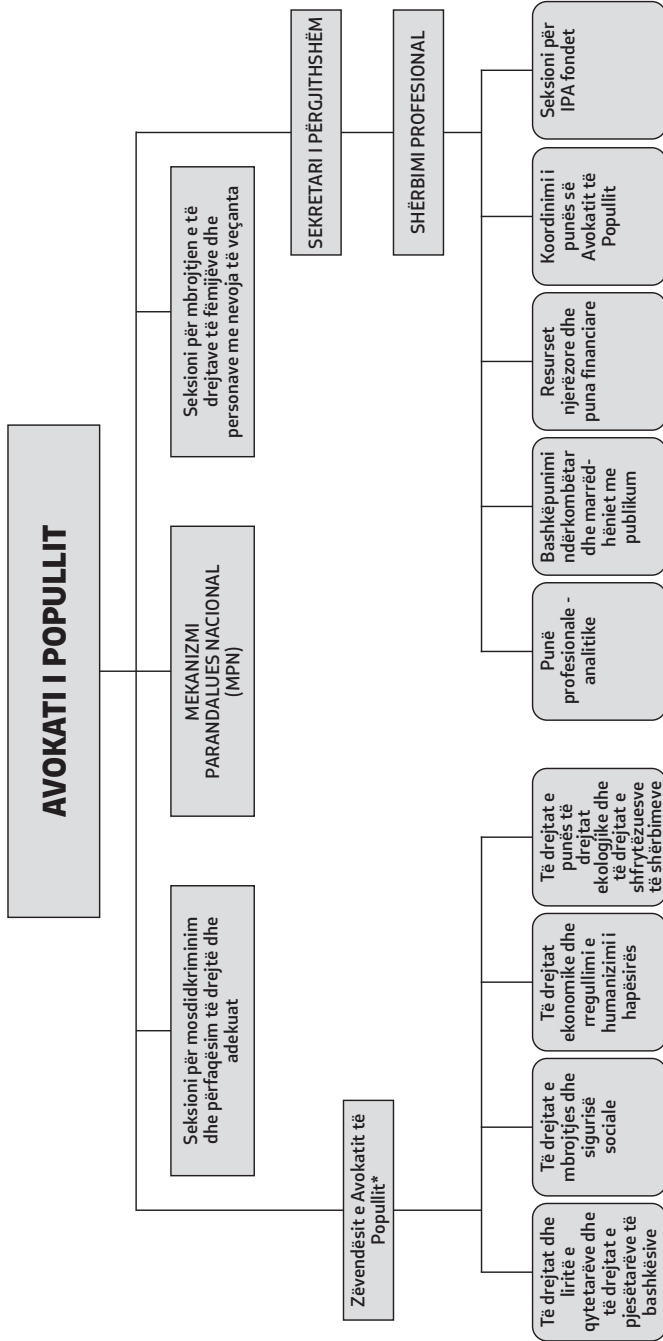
AVOKATI I POPULLIT

Zëvendësit e Avokatit të Popullit*

Të drejtat dhe liritë e qytetarëve dhe të drejtat e pjesëtarëve të bashkësive

Të drejtat e mbrojtjes dhe sigurisë sociale

Të drejtat ekonomike dhe rregullimi e humanizimi i hapësirës

Të drejtat e punës të drejtat ekologjike dhe të drejtat e shfrytëzuesve të shërbimeve

Seksioni për mosdidkriminim dhe përfaqësim të drejtë dhe adekuat

MEKANIZMI PARANDALUES NACIONAL (MPN)

Seksioni për mbrojtjen e të drejtave të fëmijëve dhe personave me nevoja të veçanta

SEKRETARI I PËRGJITHSHËM

SHËRBIMI PROFESIONAL

Punë profesionale - analitike

Bashkëpunimi ndërkombëtar dhe marrëdhëniet me publikum

Resurset njerëzore dhe puna financiare

Koordinimi i punës së Avokatit të Popullit

Seksioni për IPA fondet